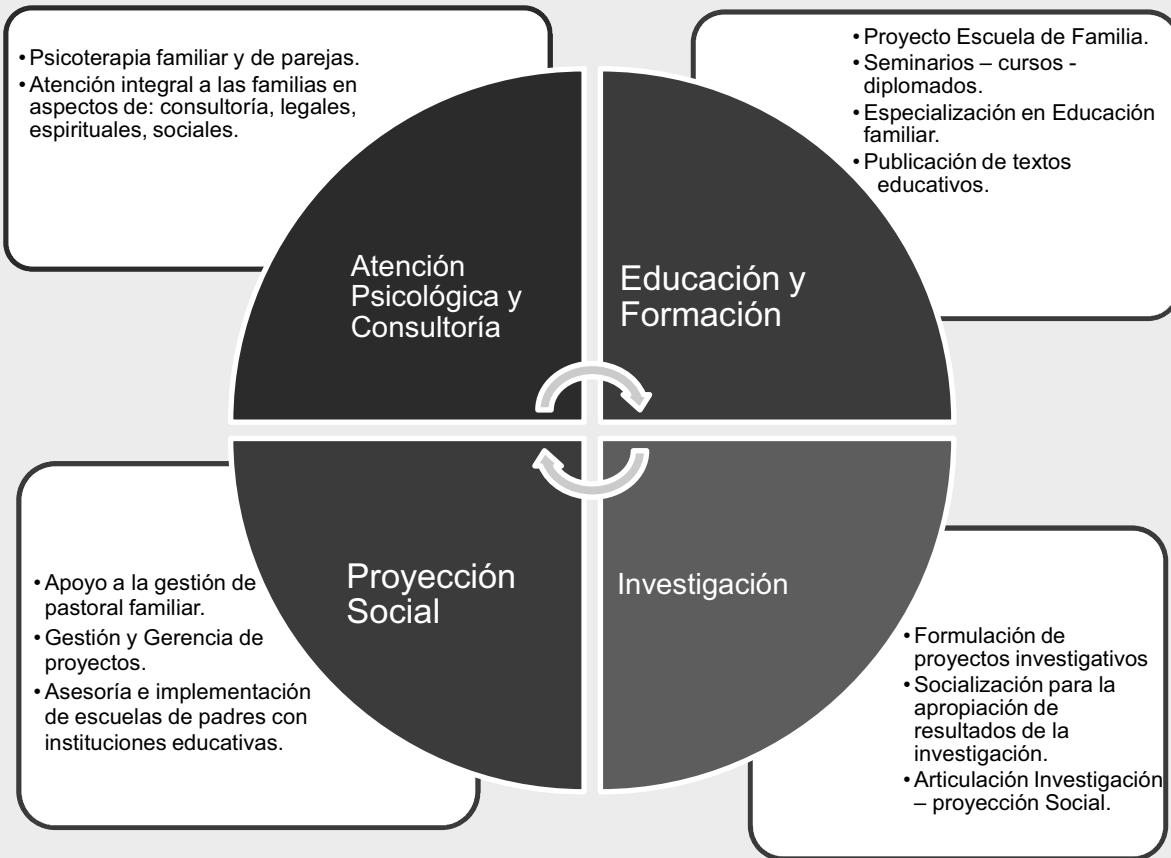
• Psicoterapia familiar y de parejas.
• Atención integral a las familias en aspectos de: consultoría, legales, espirituales, sociales.

• Proyecto Escuela de Familia.
• Seminarios – cursos - diplomados.
• Especialización en Educación familiar.
• Publicación de textos educativos.

Atención Psicológica y Consultoría

Educación y Formación

Proyección Social

Investigación

• Apoyo a la gestión de pastoral familiar.
• Gestión y Gerencia de proyectos.
• Asesoría e implementación de escuelas de padres con instituciones educativas.

• Formulación de proyectos investigativos
• Socialización para la apropiación de resultados de la investigación.
• Articulación Investigación – proyección Social.